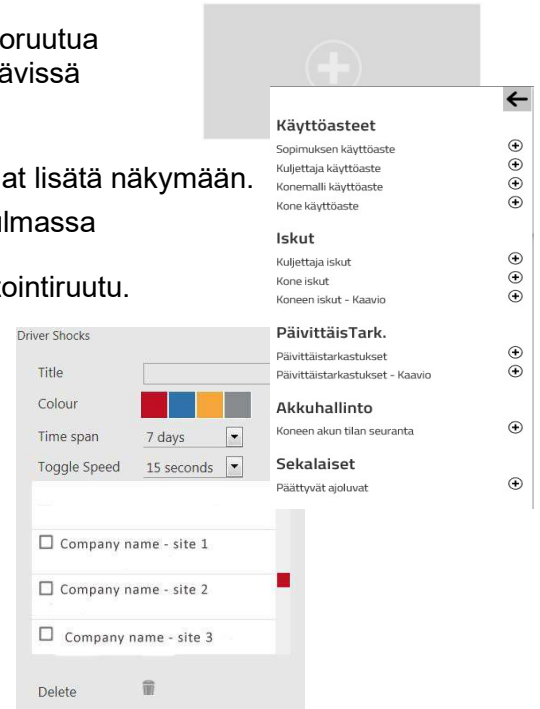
oruutua
ävissä

at lisätä näkymään.
lmassa

ointiruutu.

Käyttöasteet
Sopimuksen käyttöaste ⊕
Kuljettaja käyttöaste ⊕
Konemalli käyttöaste ⊕
Kone käyttöaste ⊕

Iskut
Kuljettaja iskut ⊕
Kone iskut ⊕
Koneen iskut - Kaavio ⊕

PäivittäisTark.
Päivittäistarkastukset ⊕
Päivittäistarkastukset - Kaavio ⊕

Akkuhallinto
Koneen akun tilan seuranta ⊕

Sekalaiset
Päättyvät ajoluvat ⊕

Driver Shocks
Title
Colour
Time span 7 days
Toggle Speed 15 seconds
☐ Company name - site 1
☐ Company name - site 2
☐ Company name - site 3
Delete